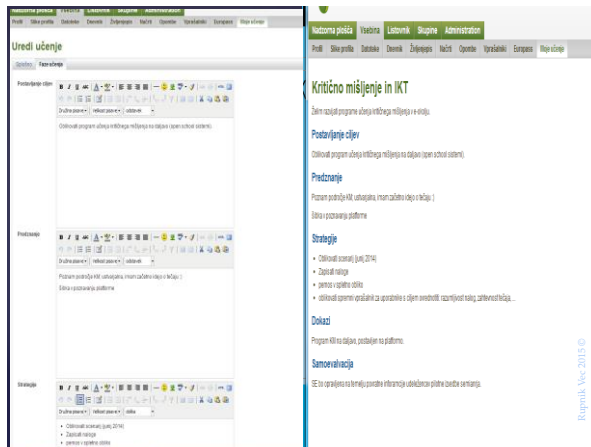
Nadzorna plošča Vsebina Listovnik Skupine Administration

Profil Slike profila Datoteke Dnevnik Življenjepis Načrti Opombe Vprašalniki Europass Moje učenje

Uredi učenje

Opisnik Faze učenja

Postavljanje ciljev

Družina pisave Velikost pisave odstavek

Oblikovati program učenja kritičnega mišljenja na daljavo (open school sistem).

Predznanje

Družina pisave Velikost pisave odstavek

Poznam področje KM, usbvajanja, imam začetno idejo o tečaju :)

Širina v poznavanju platforme

Strategije

Družina pisave Velikost pisave slika

- Oblikovati scenarij (junij 2014)
- Zapisati naloge
- pomoč v spletne oblike

Nadzorna plošča Vsebina Listovnik Skupine Administration

Profil Slike profila Datoteke Dnevnik Življenjepis Načrti Opombe Vprašalniki Europass Moje učenje

Kritično mišljenje in IKT

Želim razvijati programe učenja kritičnega mišljenja v e-okolju.

Postavljanje ciljev

Oblikovati program učenja kritičnega mišljenja na daljavo (open school sistem).

Predznanje

Poznam področje KM, usbvajanja, imam začetno idejo o tečaju :)

Širina v poznavanju platforme

Strategije

- Oblikovati scenarij (junij 2014)
- Zapisati naloge
- pomoč v spletne oblike
- oblikovati spremni vprašalnik za uporabnike o njihovih ovrednotih razumljivosti naloge, zahtevnosti tečaja ...

Dokazi

Program KM na daljavo, postavljen na platformo.

Samoevalvacija

SE bo opravljena na temelju povratne informacije udeležencev pilotne izvedbe seminarja.

Ruprtuk Vec 2015 ©